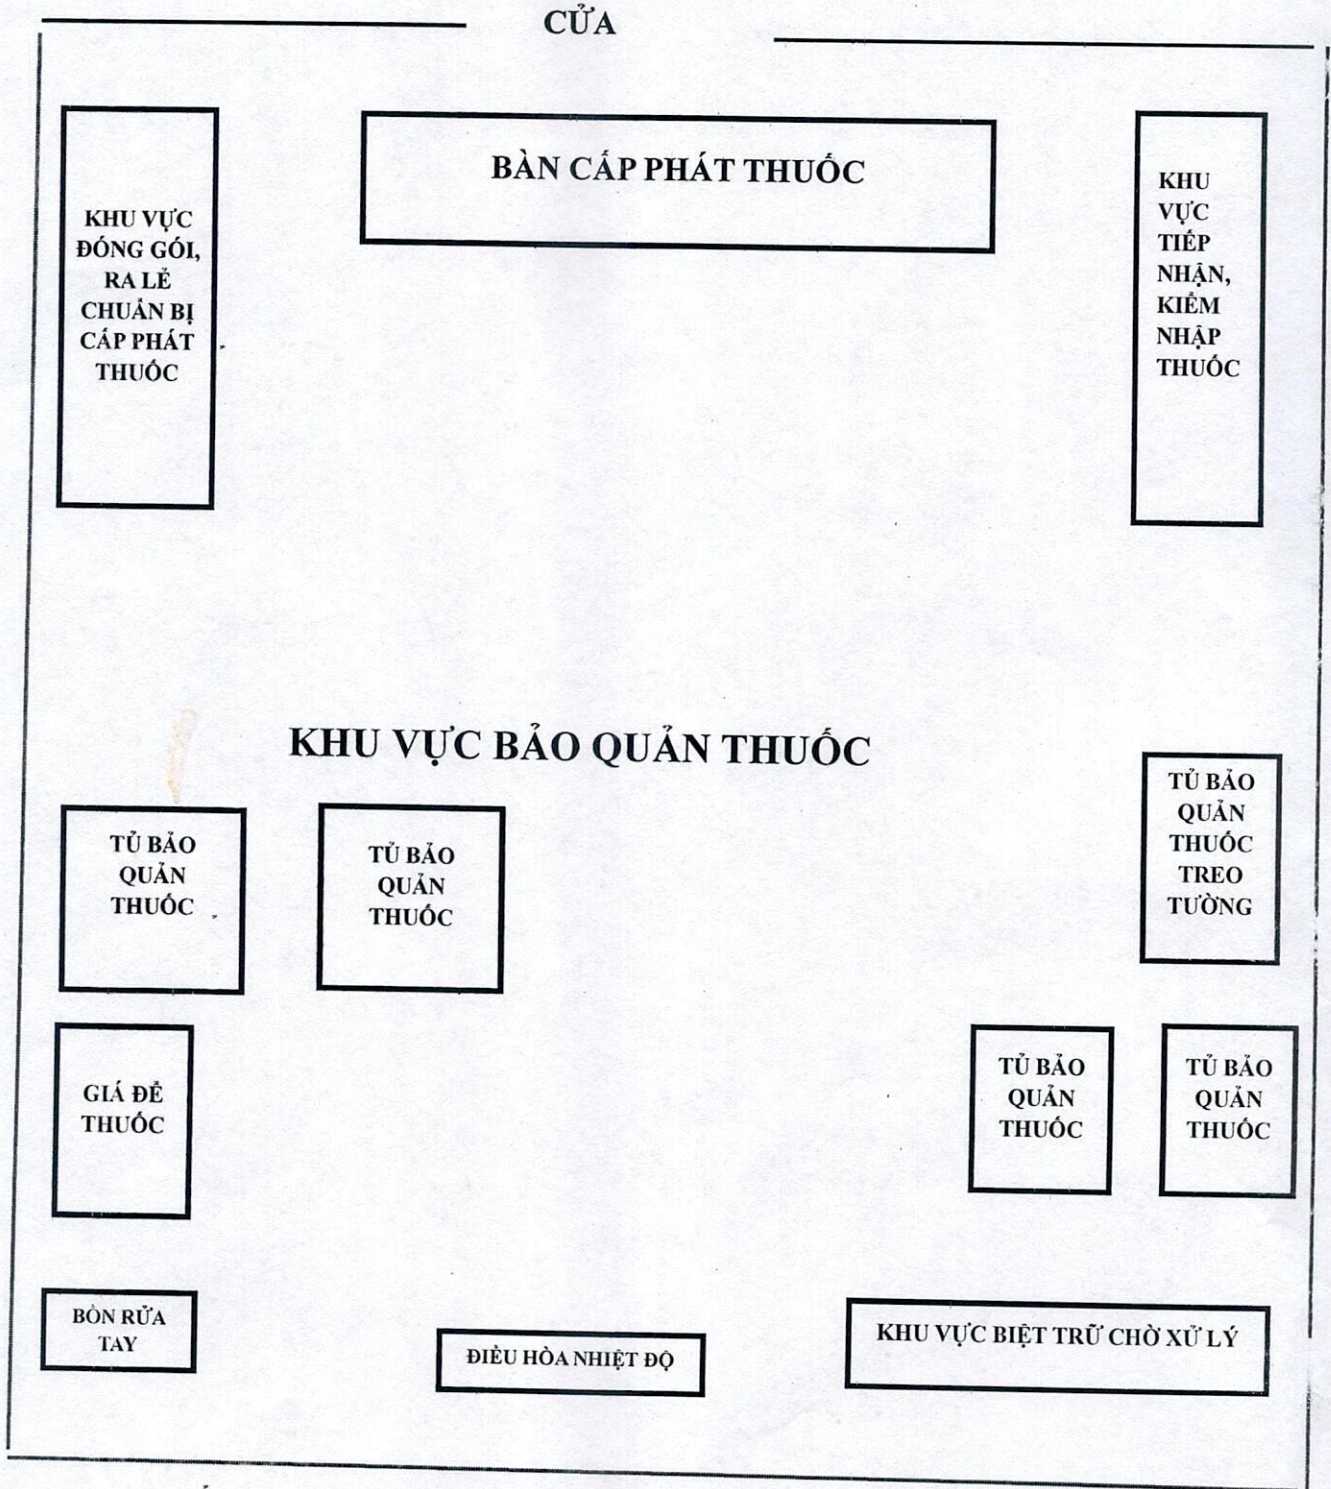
CỬA

KHU VỰC ĐÓNG GÓI, RA LẺ CHUẨN BỊ CẤP PHÁT THUỐC

BÀN CẤP PHÁT THUỐC

KHU VỰC TIẾP NHẬN, KIỂM NHẬP THUỐC

KHU VỰC BẢO QUẢN THUỐC

TỦ BẢO QUẢN THUỐC

TỦ BẢO QUẢN THUỐC

TỦ BẢO QUẢN THUỐC TREO TƯỜNG

GIÁ ĐỂ THUỐC

TỦ BẢO QUẢN THUỐC

TỦ BẢO QUẢN THUỐC

BỒN RỬA TAY

ĐIỀU HÒA NHIỆT ĐỘ

KHU VỰC BIỆT TRỮ CHỜ XỬ LÝ